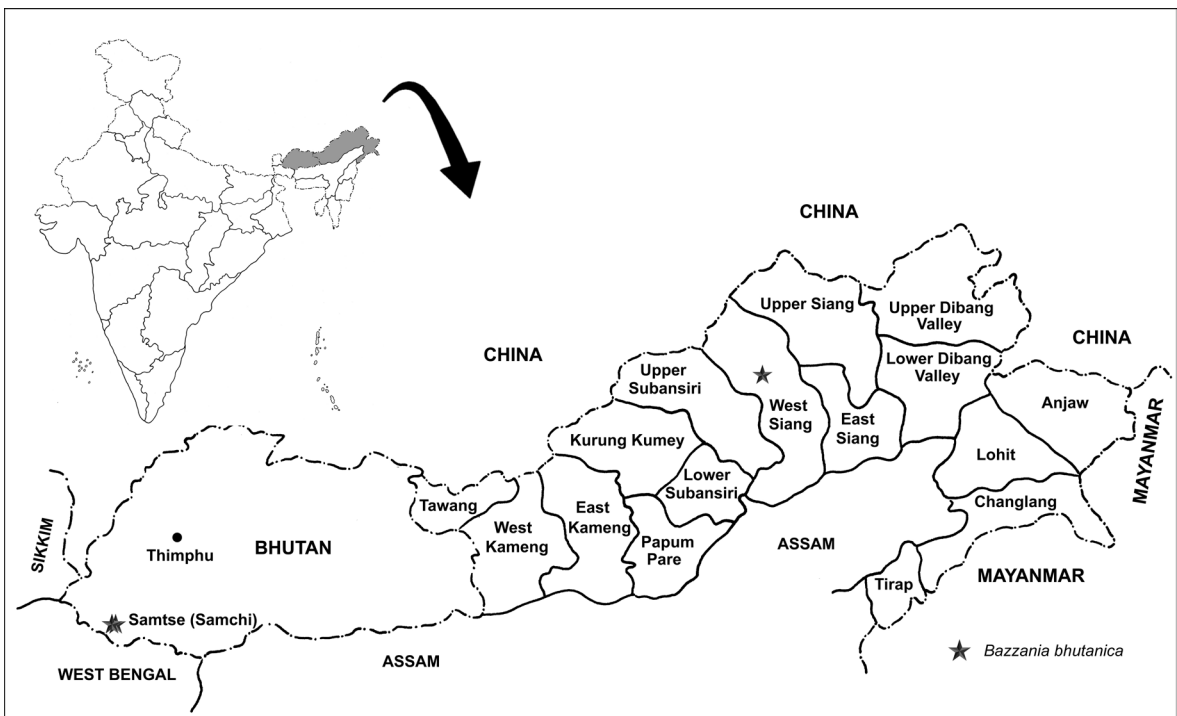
CHINA

CHINA

Upper Siang

Upper Dibang Valley

CHINA

Lower Dibang Valley

Upper Subansiri

West Siang

East Siang

Anjaw

MAYANMAR

Kurung Kumey

Lower Subansiri

Lohit

Tawang

West Kameng

East Kameng

Changlang

Papum Pare

ASSAM

SIKKIM

Thimphu

BHUTAN

MAYANMAR

Tirap

Samtse (Samchi)

Bazzania bhutanica

WEST BENGAL

ASSAM